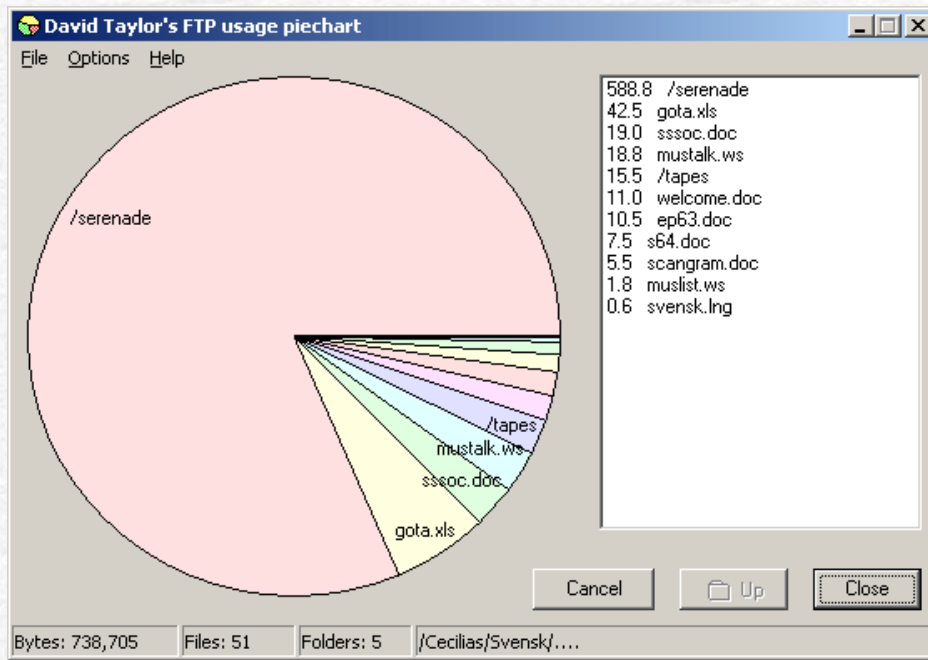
David Taylor's FTP usage piechart

File Options Help

/serenade
/tapes
mustalk.ws
sssoc.doc
gota.xls

588.8 /serenade
42.5 gota.xls
19.0 sssoc.doc
18.8 mustalk.ws
15.5 /tapes
11.0 welcome.doc
10.5 ep63.doc
7.5 s64.doc
5.5 scangram.doc
1.8 muslist.ws
0.6 svensk.lng

Cancel
Up
Close

Bytes: 738,705
Files: 51
Folders: 5
/Cecilias/Svensk/....